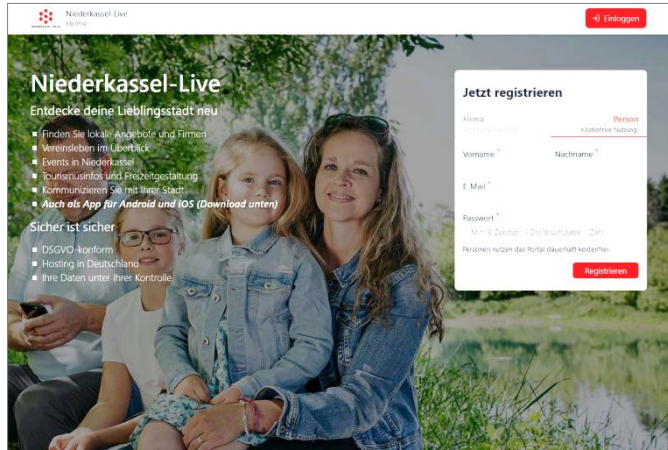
Niederkassel-Live
Home

Einloggen

Niederkassel-Live

Entdecke deine Lieblingsstadt neu

- Finden Sie lokale Angebote und Firmen
- Vereinsleben im Überblick
- Events in Niederkassel
- Tourismusinfos und Freizeitgestaltung
- Kommunizieren Sie mit Ihrer Stadt
- *Auch als App für Android und iOS (Download unten)*

Sicher ist sicher

- DSGVO-konform
- Hosting in Deutschland
- Ihre Daten unter Ihrer Kontrolle

Jetzt registrieren

Firma
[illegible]

Person
Kostenfreie Nutzung

Vorname *

Nachname *

E-Mail *

Passwort *
Min. 8 Zeichen, 1 Großbuchstabe, 1 Zahl

Personen nutzen das Portal dauerhaft kostenfrei.

Registrieren